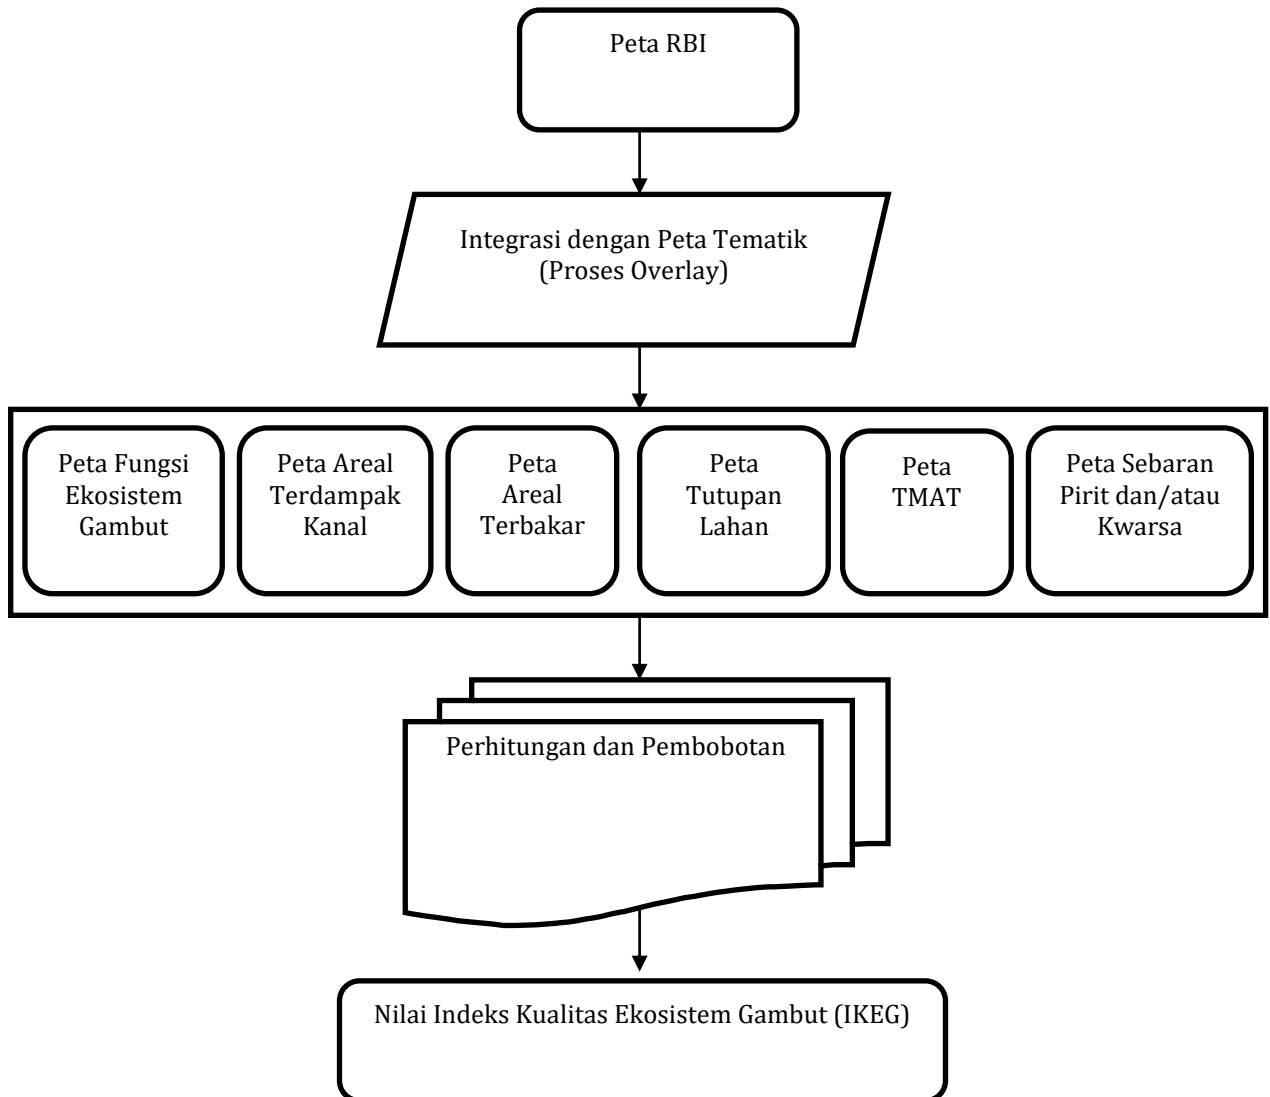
Peta RBI

Integrasi dengan Peta Tematik
(Proses Overlay)

Peta Fungsi Ekosistem Gambut

Peta Areal Terdampak Kanal

Peta Areal Terbakar

Peta Tutupan Lahan

Peta TMAT

Peta Sebaran Pirit dan/atau Kwarsa

Perhitungan dan Pembobotan

Nilai Indeks Kualitas Ekosistem Gambut (IKEG)